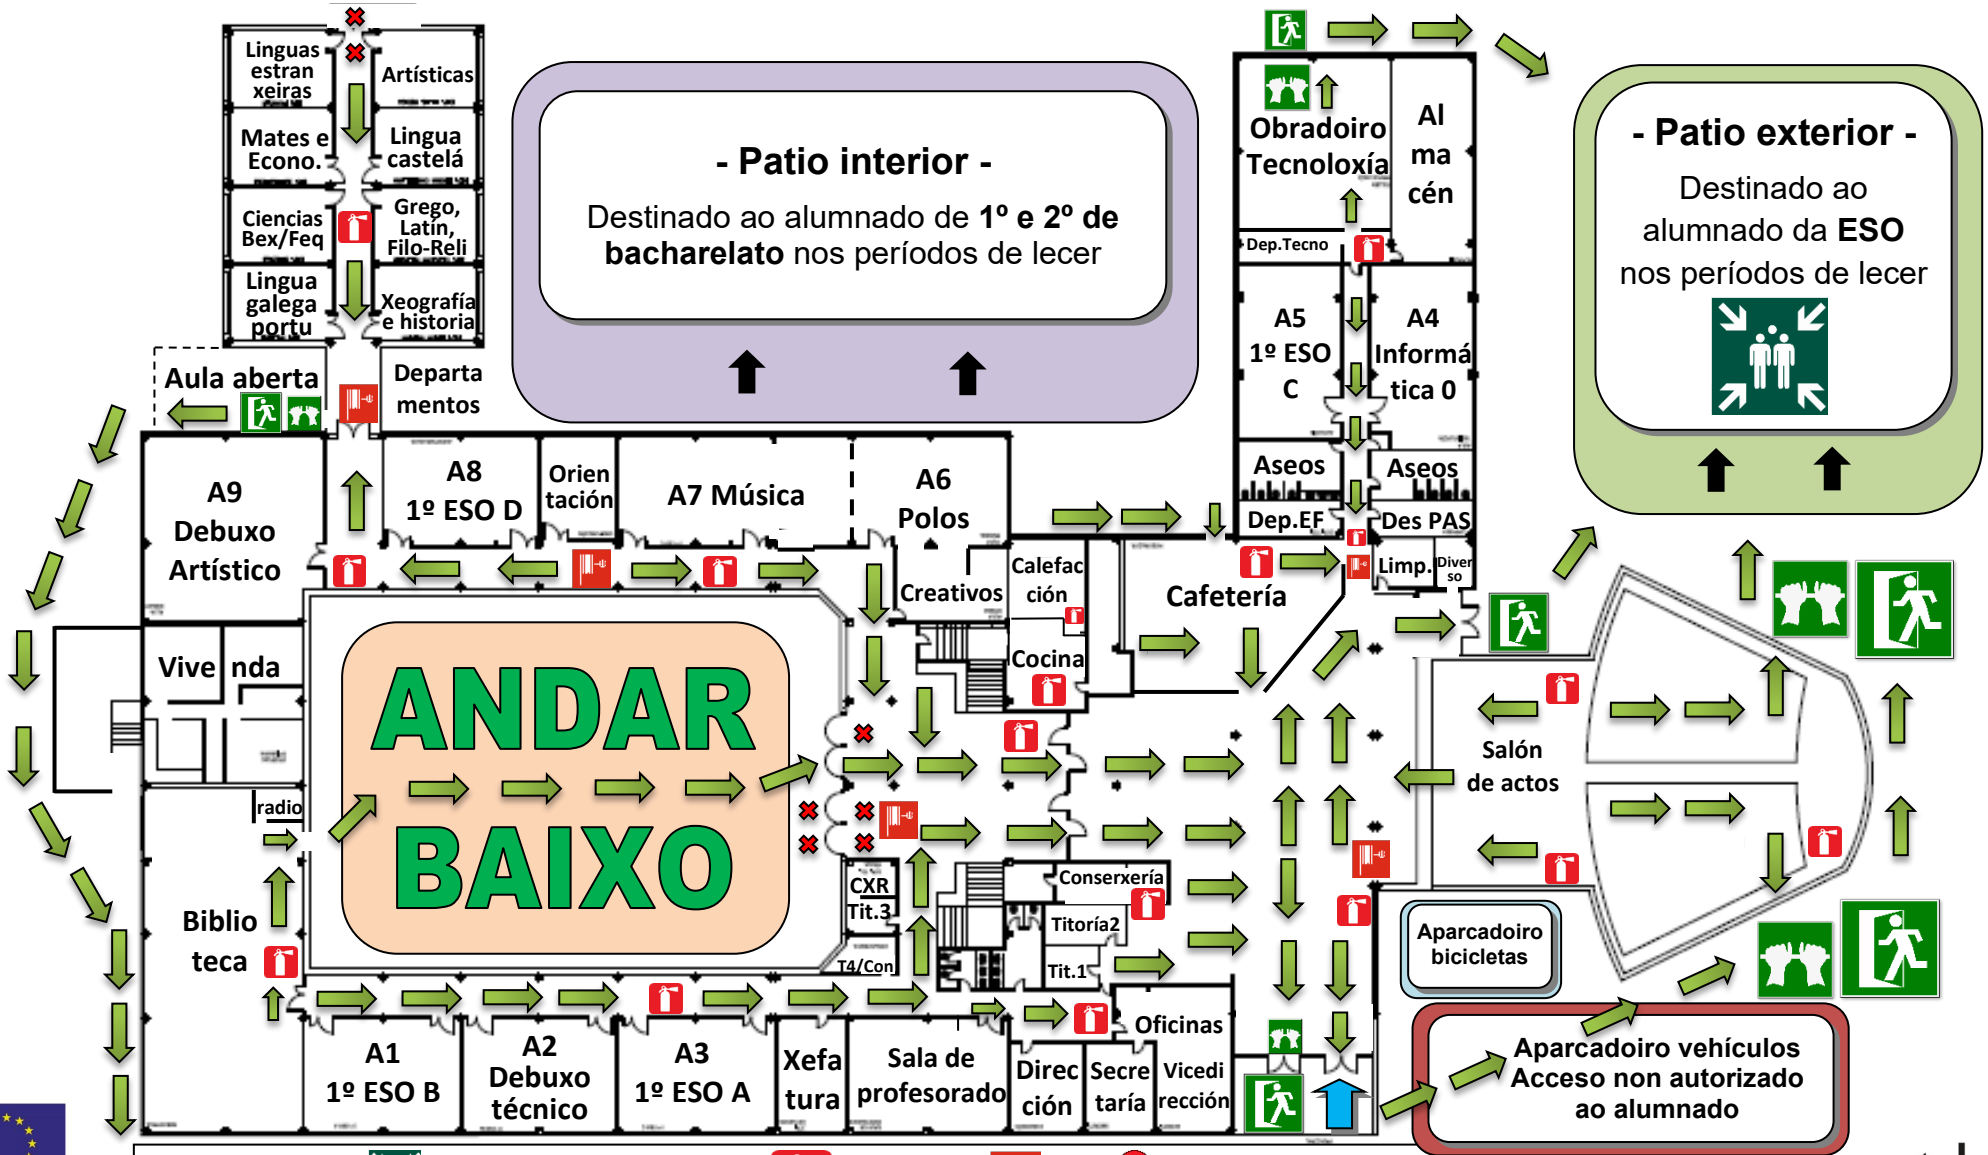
Linguas estran xeiras

Artísticas

Mates e Econo.

Lingua castelá

Ciencias Bex/Feq

Grego, Latín, Filo-Reli

Lingua galega portu

Xeografía e historia

Aula aberta

Departa mentos

- Patio interior -

Destinado ao alumnado de **1º e 2º de bacharelato** nos períodos de lecer

Obradoiro Tecnoloxía

Al ma cén

Dep.Tecno

A5 1º ESO C

A4 Informá tica 0

Aseos

Aseos

Dep.EF

Des PAS

Limp.

Diver so

- Patio exterior -

Destinado ao alumnado da **ESO** nos períodos de lecer

A9 Debuxo Artístico

A8 1º ESO D

Orien tación

A7 Música

A6 Polos Creativos

Calefac ción

Cociña

Cafetería

Vive nda

ANDAR BAIXO

radio

Biblio teca

CXR Tit.3

T4/Con

Conserxería

Titoría2

Tit.1

Salón de actos

Aparcadoiro bicicletas

Aparcadoiro vehículos Acceso non autorizado ao alumnado

A1 1º ESO B

A2 Debuxo técnico

A3 1º ESO A

Xefa tura

Sala de profesorado

Direc ción

Secre taría

Vicedi rección

Oficinas